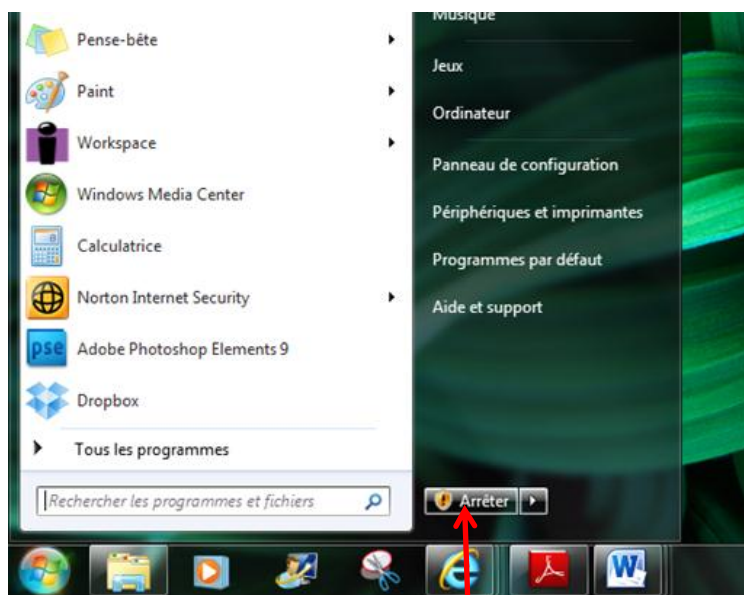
Pense-bête
Paint
Workspace
Windows Media Center
Calculatrice
Norton Internet Security
Adobe Photoshop Elements 9
Dropbox
Tous les programmes
Rechercher les programmes et fichiers

Musique
Jeux
Ordinateur
Panneau de configuration
Périphériques et imprimantes
Programmes par défaut
Aide et support
Arrêter